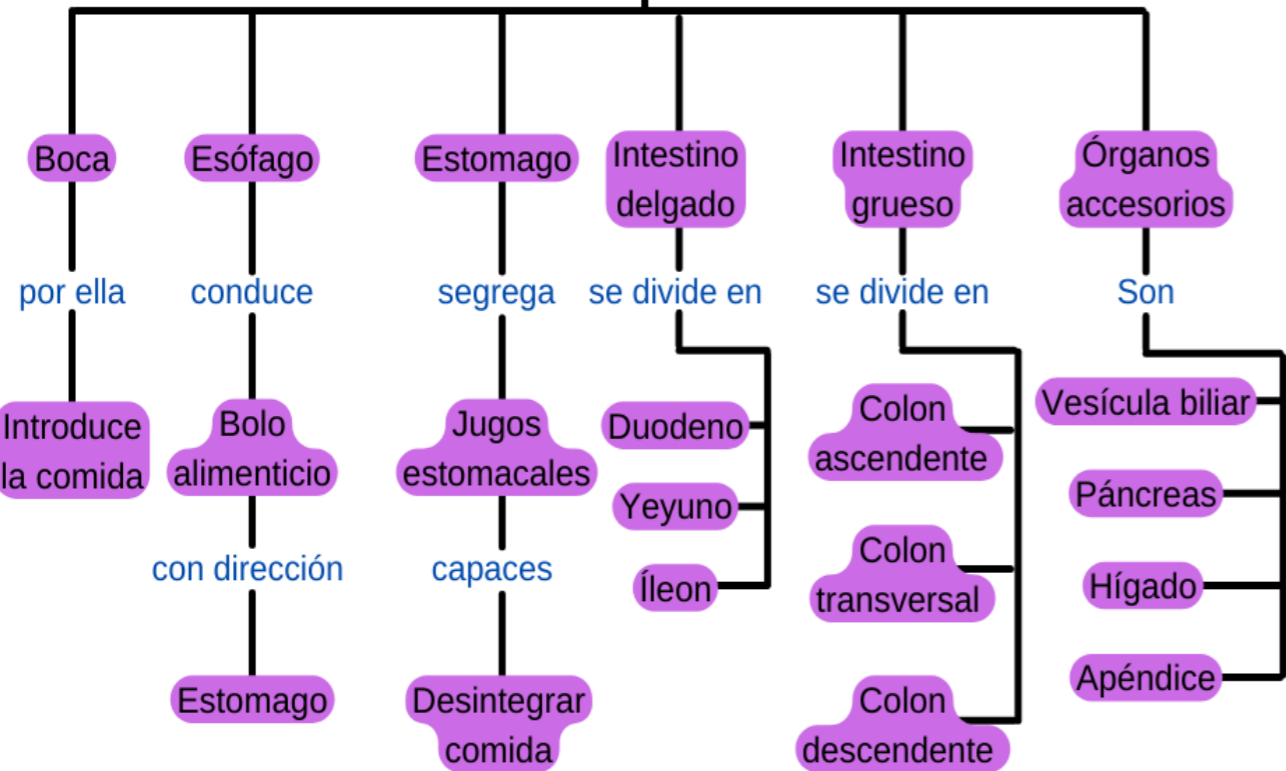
Boca
por ella
Introduce la comida

Esófago
conduce
Bolo alimenticio
con dirección
Estomago

Estomago
segrega
Jugos estomacales
capaces
Desintegrar comida

Intestino delgado
se divide en
Duodeno
Yeyuno
Íleon

Intestino grueso
se divide en
Colon ascendente
Colon transversal
Colon descendente

Órganos accesorios
Son
Vesícula biliar
Páncreas
Hígado
Apéndice